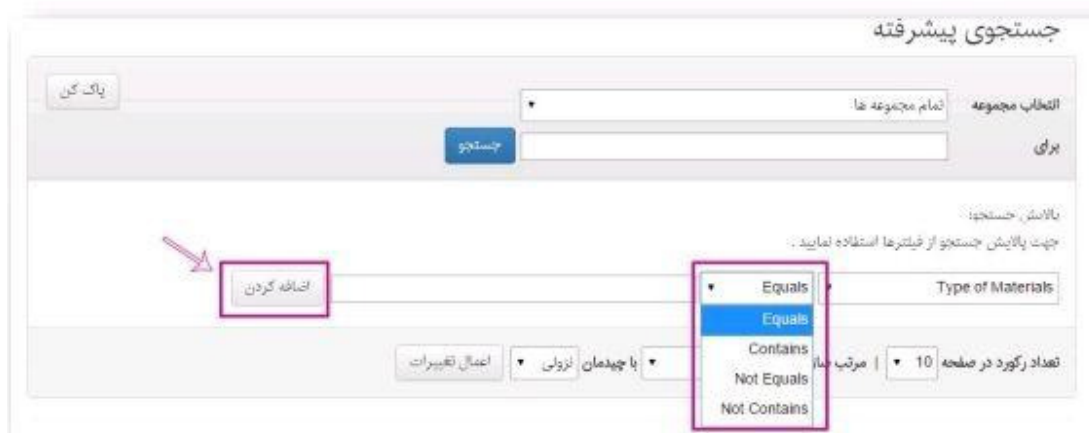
جستجوی پیشرفته

پاک کن

انتخاب مجموعه تمام مجموعه ها

برای جستجو

پالایش جستجو:
جهت پالایش جستجو از فیلترها استفاده نمایید .

Type of Materials
Equals
Equals
Contains
Not Equals
Not Contains
اضافه کردن

تعداد رکورد در صفحه 10 | مرتب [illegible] با چیدمان نزولی اعمال تغییرات